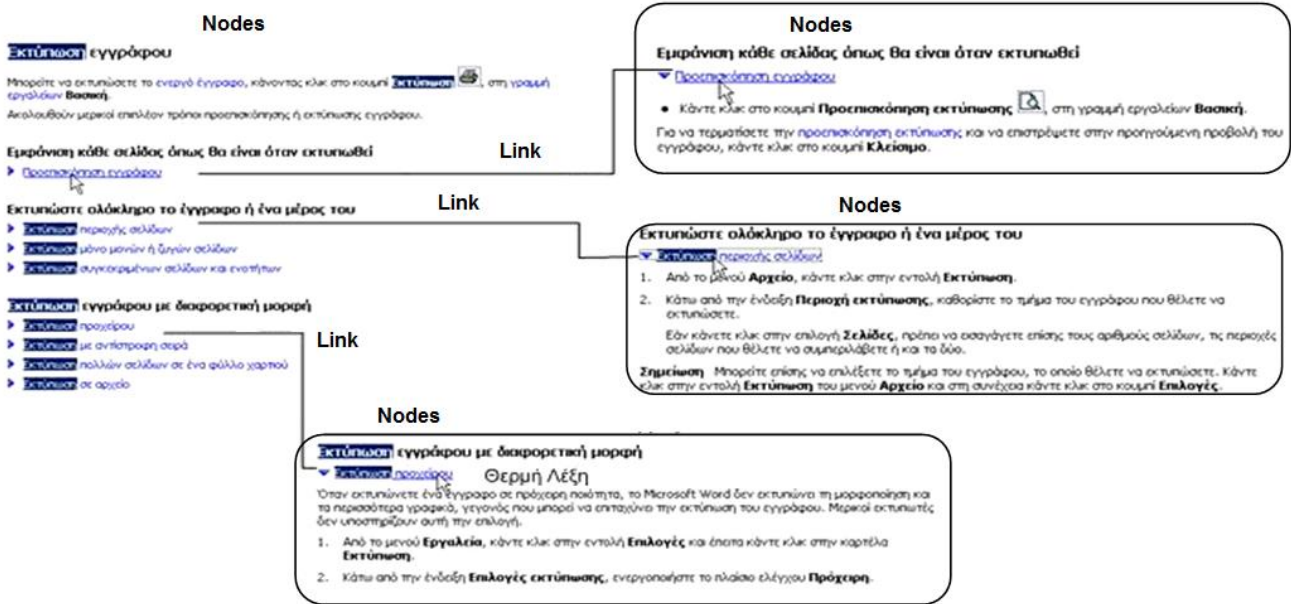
Nodes

Εκτύπωση εγγράφου

Μπορείτε να εκτυπώσετε το ενεργό έγγραφο, κάνοντας κλικ στο κουμπί Εκτύπωση, στη γραμμή εργαλείων Βασική.

Ακολουθούν μερικοί επιπλέον τρόποι προεπισκόπησης ή εκτύπωσης εγγράφου.

Εμφάνιση κάθε σελίδας όπως θα είναι όταν εκτυπωθεί

▸ Προεπισκόπηση εγγράφου

Link

Εκτυπώστε ολόκληρο το έγγραφο ή ένα μέρος του

▸ Εκτύπωση περιοχής σελίδων
▸ Εκτύπωση μόνο μονών ή ζυγών σελίδων
▸ Εκτύπωση συγκεκριμένων σελίδων και ενοτήτων

Link

Εκτύπωση εγγράφου με διαφορετική μορφή

▸ Εκτύπωση προχείρου
▸ Εκτύπωση με αντίστροφη σειρά
▸ Εκτύπωση πολλών σελίδων σε ένα φύλλο χαρτιού
▸ Εκτύπωση σε αρχείο

Link

Nodes

Εμφάνιση κάθε σελίδας όπως θα είναι όταν εκτυπωθεί

▾ Προεπισκόπηση εγγράφου

• Κάντε κλικ στο κουμπί Προεπισκόπηση εκτύπωσης, στη γραμμή εργαλείων Βασική.

Για να τερματίσετε την προεπισκόπηση εκτύπωσης και να επιστρέψετε στην προηγούμενη προβολή του εγγράφου, κάντε κλικ στο κουμπί Κλείσιμο.

Nodes

Εκτυπώστε ολόκληρο το έγγραφο ή ένα μέρος του

▾ Εκτύπωση περιοχής σελίδων

1. Από το μενού Αρχείο, κάντε κλικ στην εντολή Εκτύπωση.

2. Κάτω από την ένδειξη Περιοχή εκτύπωσης, καθορίστε το τμήμα του εγγράφου που θέλετε να εκτυπώσετε.

Εάν κάνετε κλικ στην επιλογή Σελίδες, πρέπει να εισαγάγετε επίσης τους αριθμούς σελίδων, τις περιοχές σελίδων που θέλετε να συμπεριλάβετε ή και τα δύο.

Σημείωση Μπορείτε επίσης να επιλέξετε το τμήμα του εγγράφου, το οποίο θέλετε να εκτυπώσετε. Κάντε κλικ στην εντολή Εκτύπωση του μενού Αρχείο και στη συνέχεια κάντε κλικ στο κουμπί Επιλογές.

Nodes

Εκτύπωση εγγράφου με διαφορετική μορφή

▾ Εκτύπωση προχείρου Θερμή Λέξη

Όταν εκτυπώνετε ένα έγγραφο σε πρόχειρη ποιότητα, το Microsoft Word δεν εκτυπώνει τη μορφοποίηση και τα περισσότερα γραφικά, γεγονός που μπορεί να επιταχύνει την εκτύπωση του εγγράφου. Μερικοί εκτυπωτές δεν υποστηρίζουν αυτή την επιλογή.

1. Από το μενού Εργαλεία, κάντε κλικ στην εντολή Επιλογές και έπειτα κάντε κλικ στην καρτέλα Εκτύπωση.

2. Κάτω από την ένδειξη Επιλογές εκτύπωσης, ενεργοποιήστε το πλαίσιο ελέγχου Πρόχειρη.